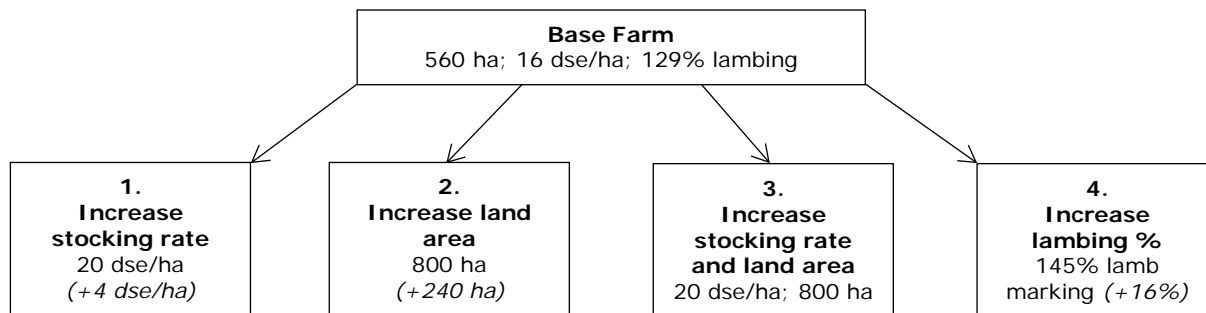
**Base Farm**
560 ha; 16 dse/ha; 129% lambing

**1.**
**Increase stocking rate**
20 dse/ha
*(+4 dse/ha)*

**2.**
**Increase land area**
800 ha
*(+240 ha)*

**3.**
**Increase stocking rate and land area**
20 dse/ha; 800 ha

**4.**
**Increase lambing %**
145% lamb marking *(+16%)*